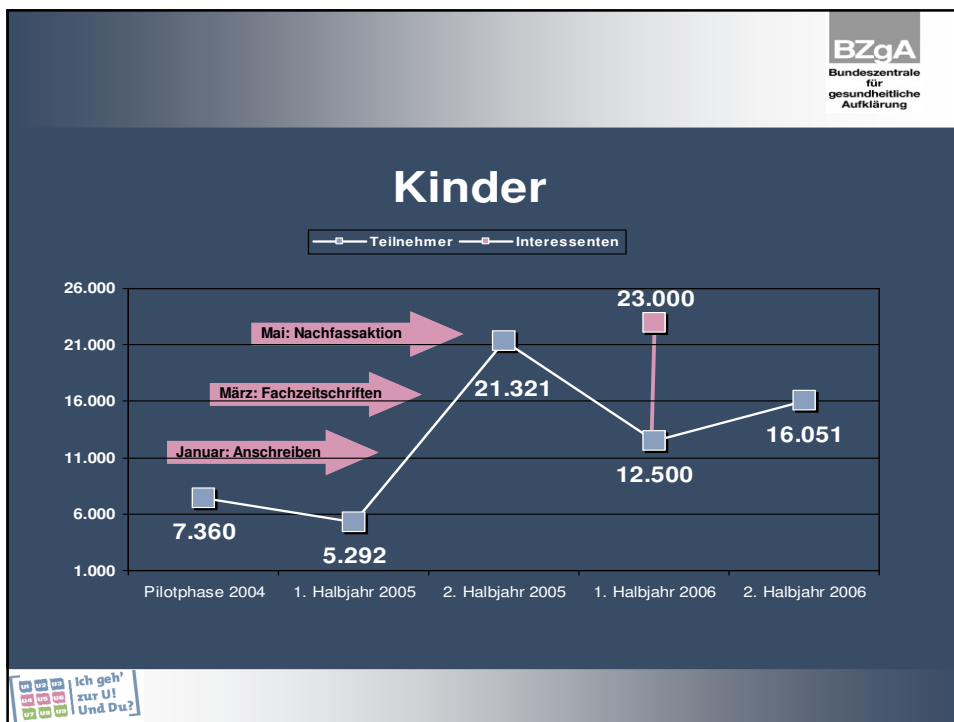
BZgA
Bundeszentrale für gesundheitliche Aufklärung

Kinder

Teilnehmer
Interessenten

26.000
21.000
16.000
11.000
6.000
1.000

Mai: Nachfassaktion
März: Fachzeitschriften
Januar: Anschreiben

23.000
21.321
12.500
16.051
7.360
5.292

Pilotphase 2004
1. Halbjahr 2005
2. Halbjahr 2005
1. Halbjahr 2006
2. Halbjahr 2006

U1 U2 U3 U4 U5 U6 U7 U8 U9
Ich geh' zur U! Und Du?